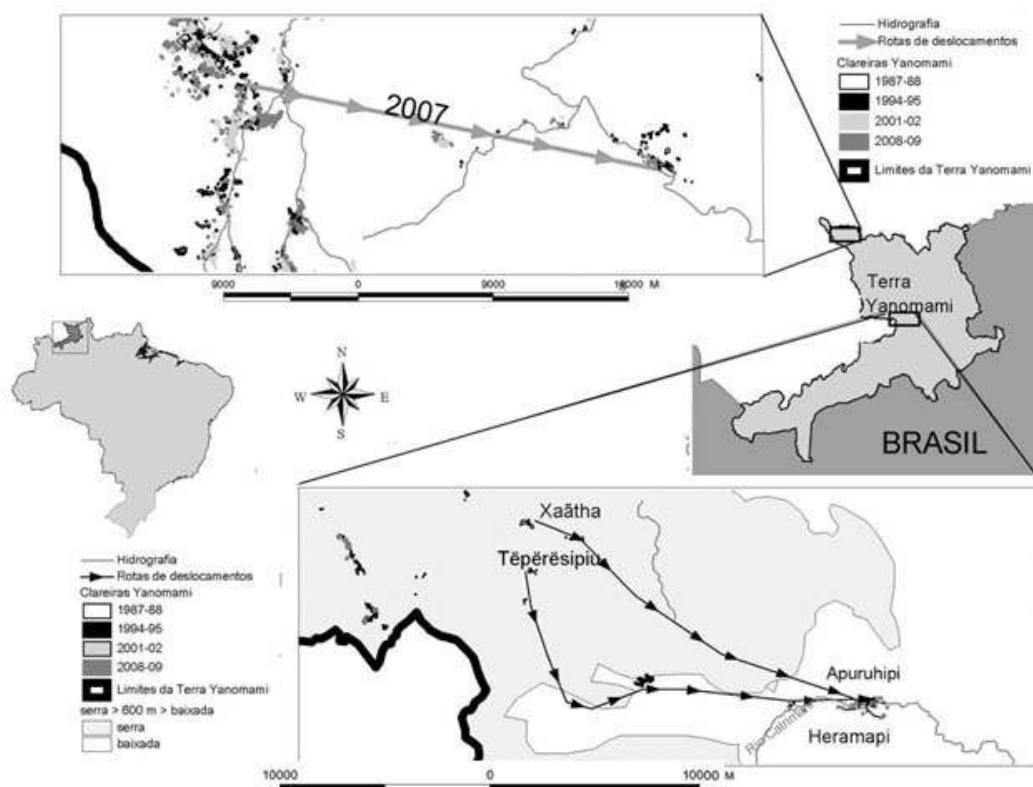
Hidrografia
Rotas de deslocamentos
Clareiras Yanomami
1987-88
1994-95
2001-02
2008-09
Limites da Terra Yanomami

2007

9000 0 9000 18000 M

Terra Yanomami

BRASIL

N
W E
S

Hidrografia
Rotas de deslocamentos
Clareiras Yanomami
1987-88
1994-95
2001-02
2008-09
Limites da Terra Yanomami
serra > 600 m > baixada
serra
baixada

Xaãtha
Tëpërësipiu
Apuruhipi
Heramapi
Rio Catrimani

10000 0 10000 M